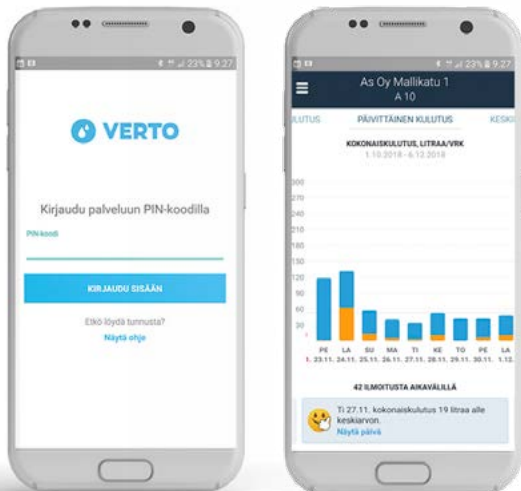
23% 9.27

VERTO

Kirjaudu palveluun PIN-koodilla

PIN-koodi

KIRJAUDU SISÄÄN

Etkö löydä tunnusta?

Näytä ohje

23% 9.27

As Oy Mallikatu 1

A 10

KULUTUS PÄIVITTÄINEN KULUTUS KESKI

KOKONAISKULUTUS, LITRAA/VRK

1.10.2018 - 6.12.2018

300
270
240
210
180
150
120
90
60
30
0

PE 23.11. LA 24.11. SU 25.11. MA 26.11. TI 27.11. KE 28.11. TO 29.11. PE 30.11. LA 1.12.

42 ILMOITUSTA AIKAVÄLILLÄ

Ti 27.11. kokonaiskulutus 19 litraa alle keskiarvon.

Näytä päivä